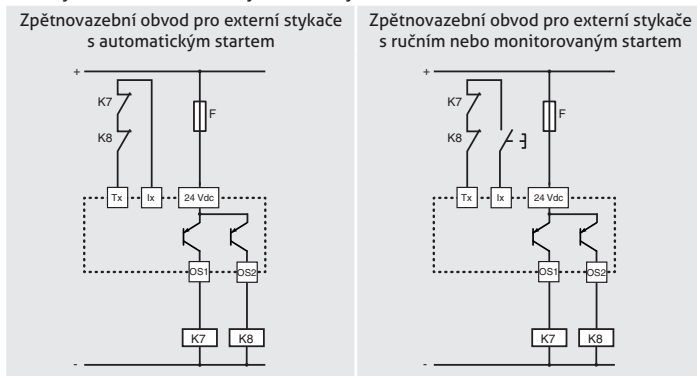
Zpětnovazební obvod pro externí stykače s automatickým startem

+
K7
K8
F
Tx
Ix
24 Vdc
OS1
OS2
K7
K8
-

Zpětnovazební obvod pro externí stykače s ručním nebo monitorovaným startem

+
K7
K8
F
Tx
Ix
24 Vdc
OS1
OS2
K7
K8
-